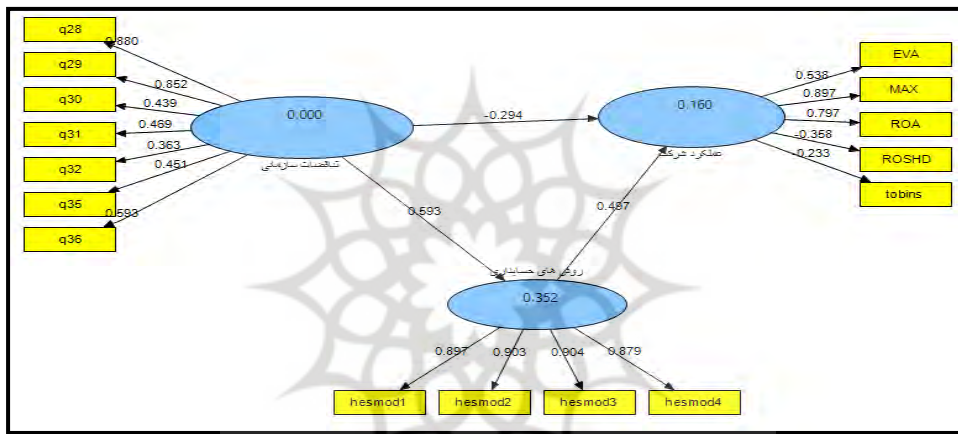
q28
q29
q30
q31
q32
q35
q36
0.880
0.852
0.439
0.469
0.363
0.451
0.593
0.000
تناقضات سازمانی
-0.294
0.160
عملکرد شرکت
0.538
0.897
0.797
-0.358
-0.233
EVA
MAX
ROA
ROSHD
tobins
0.593
0.487
رویه های حسابداری
0.352
0.897
0.903
0.904
0.879
hesmod1
hesmod2
hesmod3
hesmod4